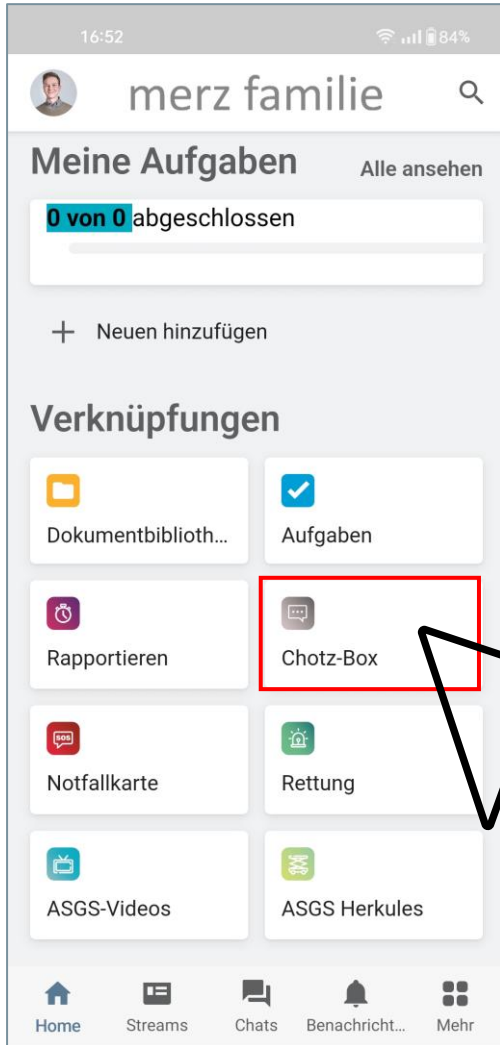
16:52 84%

merz familie

Meine Aufgaben
Alle ansehen

0 von 0 abgeschlossen

+ Neuen hinzufügen

Verknüpfungen

Dokumentbiblioth...

Aufgaben

Rapportieren

Chotz-Box

Notfallkarte

Rettung

ASGS-Videos

ASGS Herkules

Home
Streams
Chats
Benachricht...
Mehr